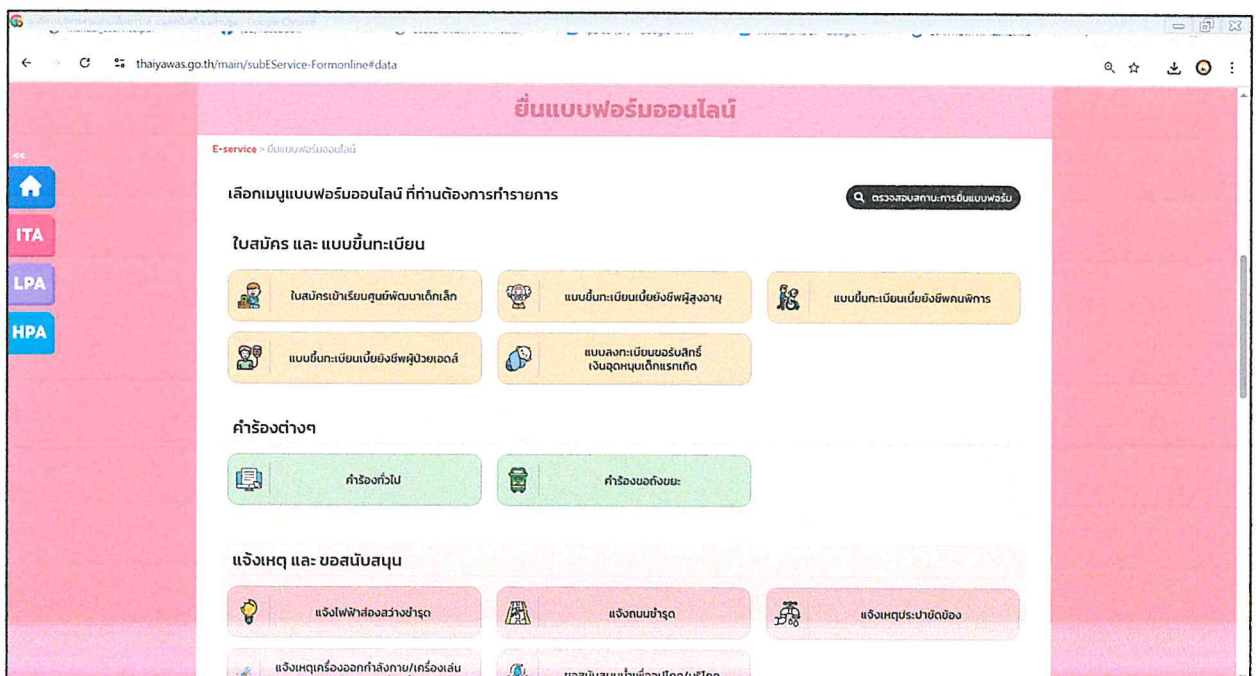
thaiyawas.go.th/main/subEService-Formonline#data

ยื่นแบบฟอร์มออนไลน์

E-service > ยื่นแบบฟอร์มออนไลน์

ITA
LPA
HPA

เลือกเมนูแบบฟอร์มออนไลน์ ที่ท่านต้องการทำรายการ

ตรวจสอบสถานะการยื่นแบบฟอร์ม

ใบสมัคร และ แบบขึ้นทะเบียน

ใบสมัครเข้าเรียนศูนย์พัฒนาเด็กเล็ก

แบบขึ้นทะเบียนเบี้ยยังชีพผู้สูงอายุ

แบบขึ้นทะเบียนเบี้ยยังชีพคนพิการ

แบบขึ้นทะเบียนเบี้ยยังชีพผู้ป่วยเอดส์

แบบลงทะเบียนขอรับสิทธิ์ เงินอุดหนุนเด็กแรกเกิด

คำร้องต่างๆ

คำร้องทั่วไป

คำร้องขอถังขยะ

แจ้งเหตุ และ ขอสนับสนุน

แจ้งไฟฟ้าส่องสว่างชำรุด

แจ้งถนนชำรุด

แจ้งเหตุประปาขัดข้อง

แจ้งเหตุเครื่องออกกำลังกาย/เครื่องเล่น

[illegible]